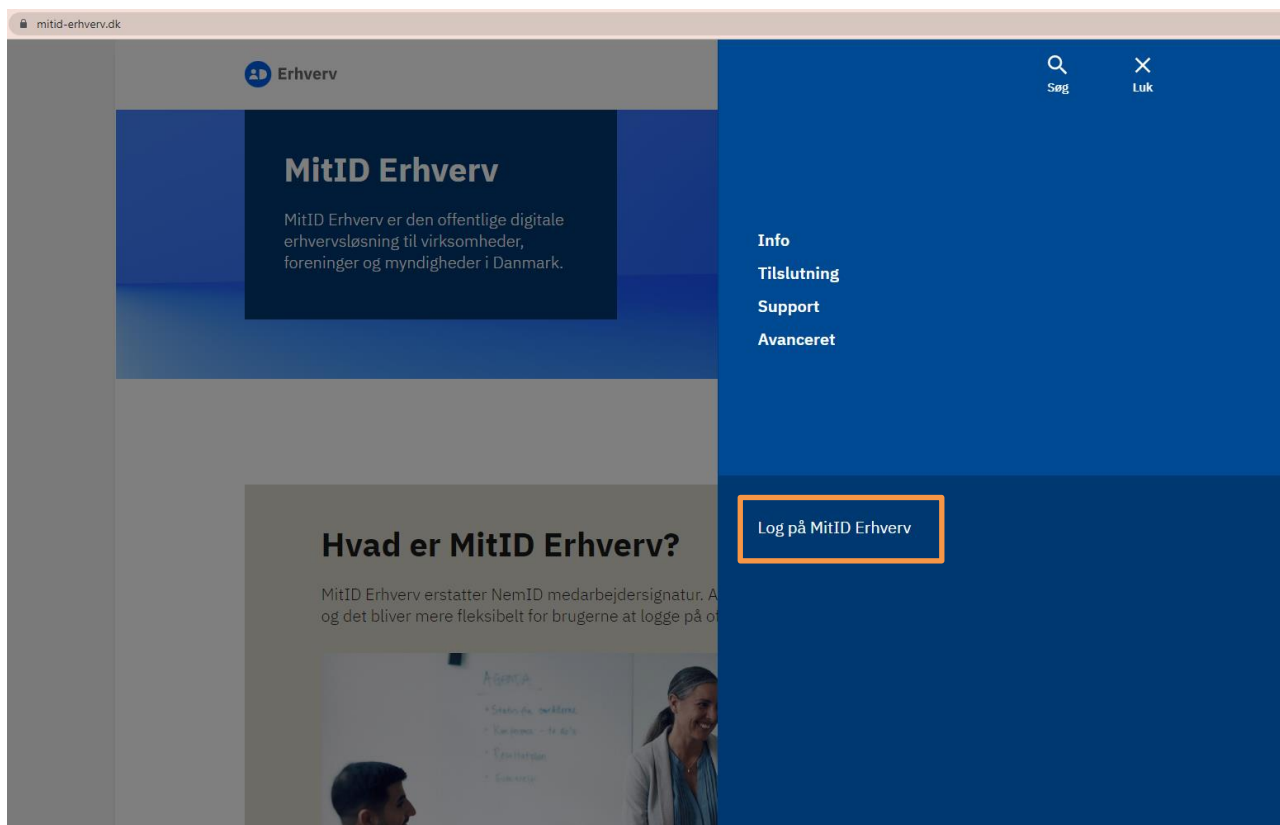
mitid-erhverv.dk

Erhverv

Søg
Luk

MitID Erhverv

MitID Erhverv er den offentlige digitale erhvervsløsning til virksomheder, foreninger og myndigheder i Danmark.

Info
Tilslutning
Support
Avanceret

Log på MitID Erhverv

Hvad er MitID Erhverv?

MitID Erhverv erstatter NemID medarbejdersignatur. A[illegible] og det bliver mere fleksibelt for brugerne at logge på o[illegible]

AGENDA
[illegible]